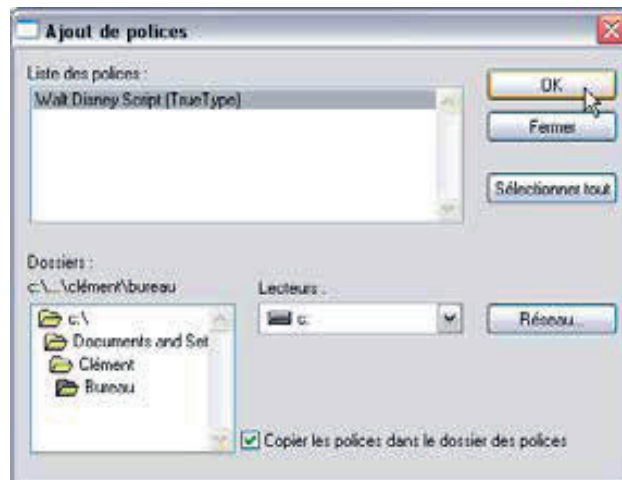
Ajout de polices

Liste des polices :

Walt Disney Script (TrueType)

OK

Fermer

Sélectionner tout

Dossiers :

c:\...\clément\bureau

c:\

Documents and Set

Clément

Bureau

Lecteurs :

c:

Réseau...

Copier les polices dans le dossier des polices